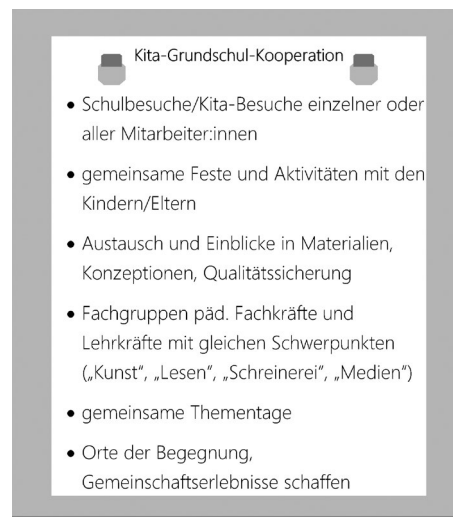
Kita-Grundschul-Kooperation

- Schulbesuche/Kita-Besuche einzelner oder aller Mitarbeiter:innen
- gemeinsame Feste und Aktivitäten mit den Kindern/Eltern
- Austausch und Einblicke in Materialien, Konzeptionen, Qualitätssicherung
- Fachgruppen päd. Fachkräfte und Lehrkräfte mit gleichen Schwerpunkten („Kunst", „Lesen", „Schreinerei", „Medien")
- gemeinsame Thementage
- Orte der Begegnung, Gemeinschaftserlebnisse schaffen